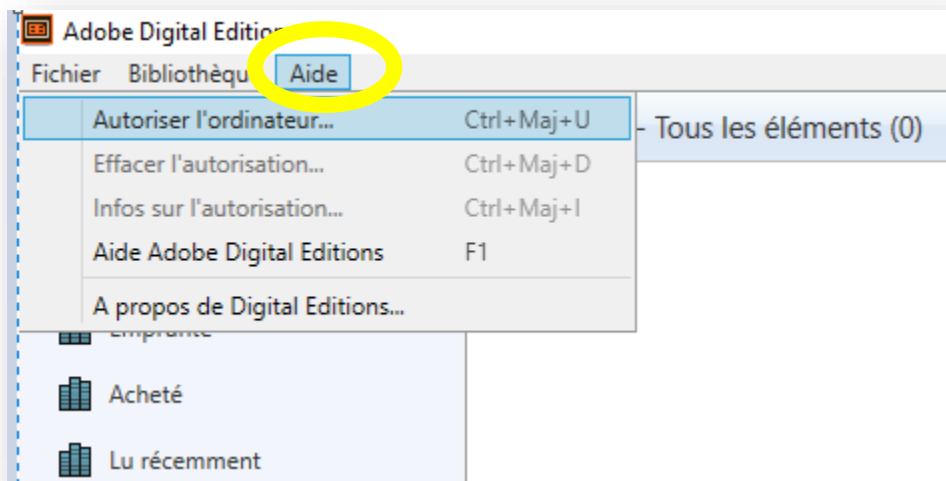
Adobe Digital Editi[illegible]

Fichier Bibliothèqu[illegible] Aide

Autoriser l'ordinateur... Ctrl+Maj+U
Effacer l'autorisation... Ctrl+Maj+D
Infos sur l'autorisation... Ctrl+Maj+I
Aide Adobe Digital Editions F1
A propos de Digital Editions...

- Tous les éléments (0)

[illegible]
Acheté
Lu récemment